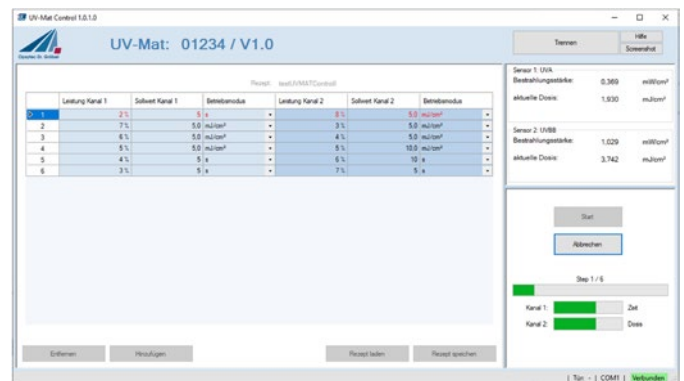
UV-Mat Control 1.0.1.0

UV-Mat: 01234 / V1.0

Trennen

Hilfe

Screenshot

Rezept: testUVMATControll

| | Leistung Kanal 1 | Sollwert Kanal 1 | Betriebsmodus | Leistung Kanal 2 | Sollwert Kanal 2 | Betriebsmodus |
|---|---|---|---|---|---|---|
| 1 | 2 % | 5 | s | 8 % | 5,0 | mJ/cm² |
| 2 | 7 % | 5,0 | mJ/cm² | 3 % | 5,0 | mJ/cm² |
| 3 | 6 % | 5,0 | mJ/cm² | 4 % | 5,0 | mJ/cm² |
| 4 | 5 % | 5,0 | mJ/cm² | 5 % | 10,0 | mJ/cm² |
| 5 | 4 % | 5 | s | 6 % | 10 | s |
| 6 | 3 % | 5 | s | 7 % | 5 | s |

Entfernen

Hinzufügen

Rezept laden

Rezept speichern

Sensor 1: UVA

Bestrahlungsstärke: 0,369 mW/cm²

aktuelle Dosis: 1,930 mJ/cm²

Sensor 2: UVBB

Bestrahlungsstärke: 1,029 mW/cm²

aktuelle Dosis: 3,742 mJ/cm²

Start

Abbrechen

Step 1 / 6

Kanal 1: Zeit

Kanal 2: Dosis

| Tür: - | COM1 | Verbunden